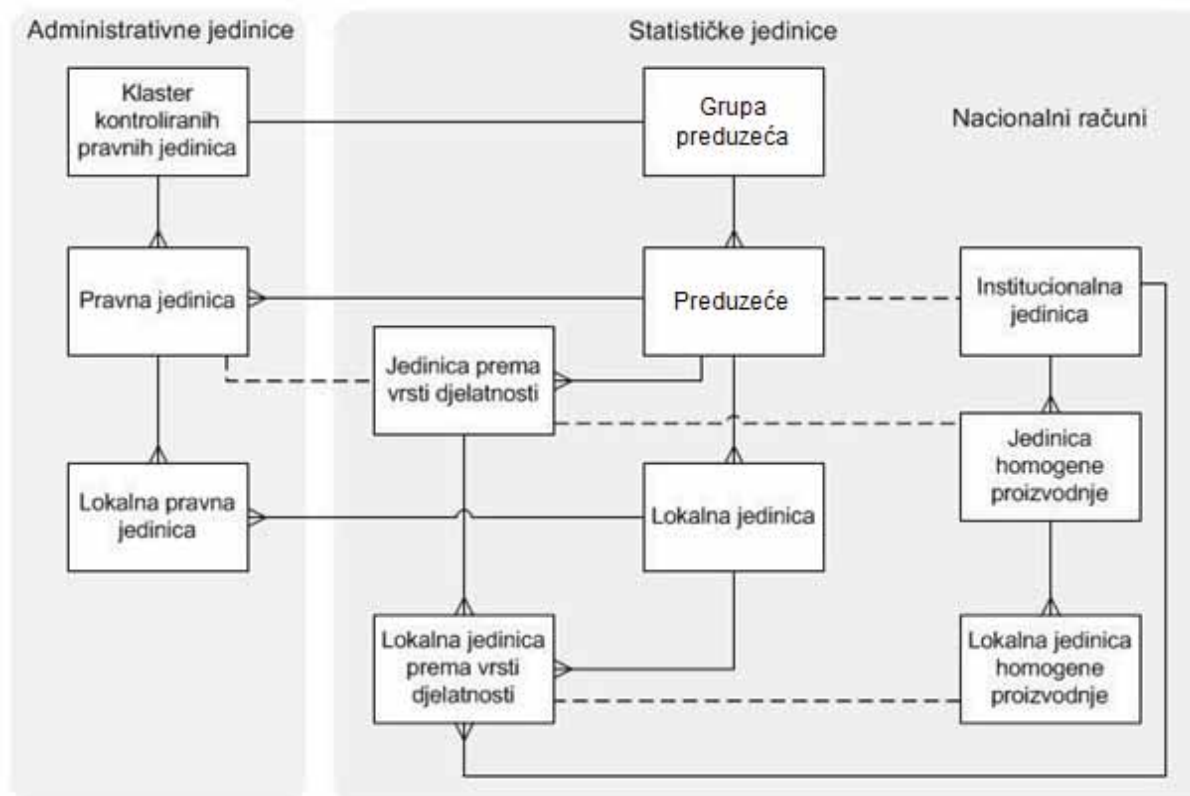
Administrativne jedinice

Klaster kontroliranih pravnih jedinica

Pravna jedinica

Lokalna pravna jedinica

Statističke jedinice

Grupa preduzeća

Preduzeće

Jedinica prema vrsti djelatnosti

Lokalna jedinica

Lokalna jedinica prema vrsti djelatnosti

Nacionalni računi

Institucionalna jedinica

Jedinica homogene proizvodnje

Lokalna jedinica homogene proizvodnje